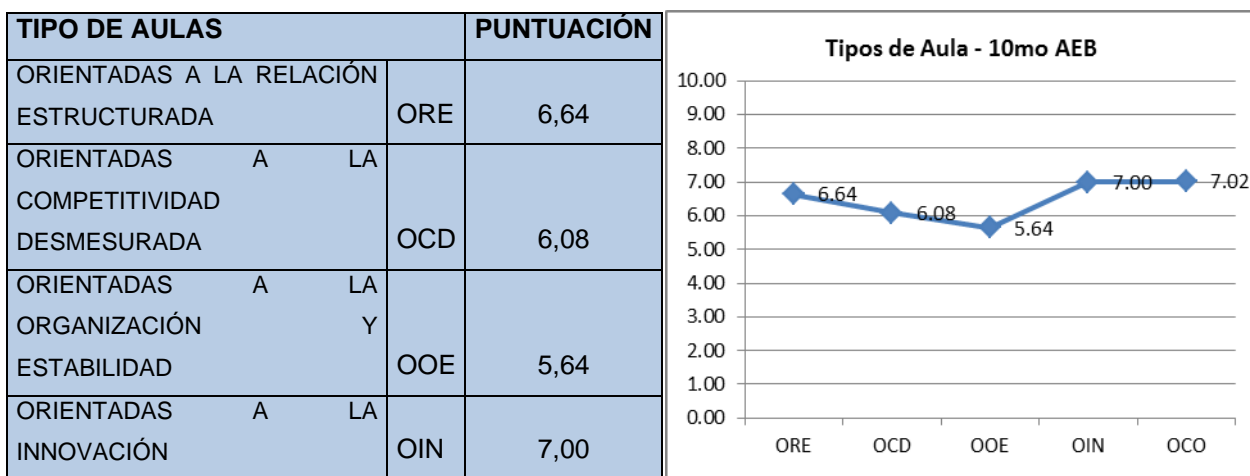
| TIPO DE AULAS | | PUNTUACIÓN |
|---|---|---|
| ORIENTADAS A LA RELACIÓN ESTRUCTURADA | ORE | 6,64 |
| ORIENTADAS A LA COMPETITIVIDAD DESMESURADA | OCD | 6,08 |
| ORIENTADAS A LA ORGANIZACIÓN Y ESTABILIDAD | OOE | 5,64 |
| ORIENTADAS A LA INNOVACIÓN | OIN | 7,00 |

Tipos de Aula - 10mo AEB

10.00
9.00
8.00
7.00
6.00
5.00
4.00
3.00
2.00
1.00
0.00

6.64
6.08
5.64
7.00
7.02

ORE OCD OOE OIN OCO